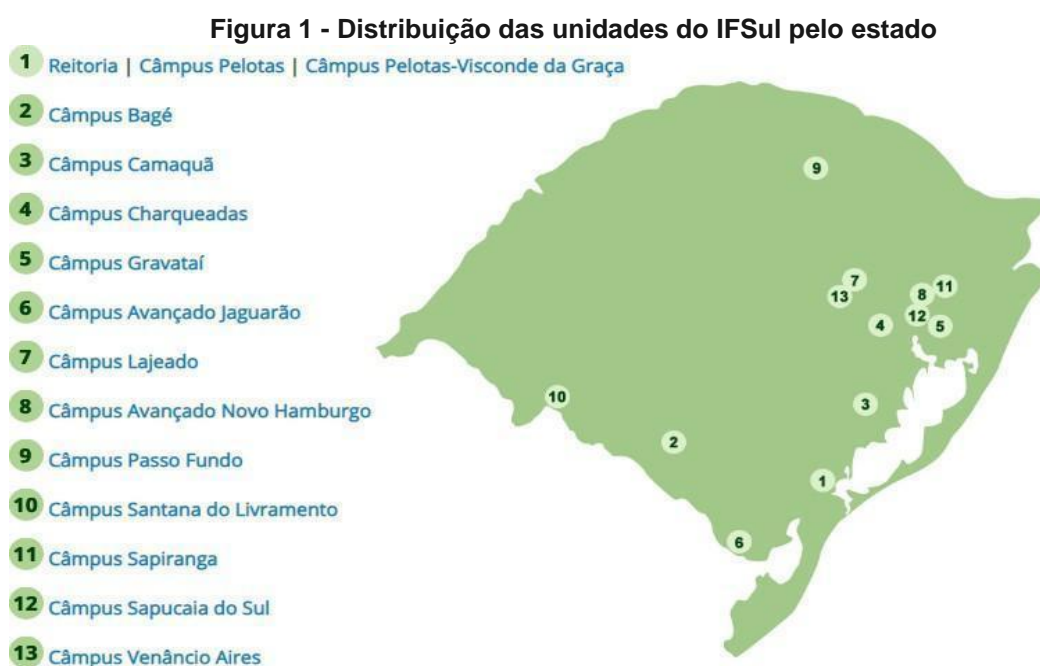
Figura 1 - Distribuição das unidades do IFSul pelo estado

1 Reitoria | Câmpus Pelotas | Câmpus Pelotas-Visconde da Graça
2 Câmpus Bagé
3 Câmpus Camaquã
4 Câmpus Charqueadas
5 Câmpus Gravataí
6 Câmpus Avançado Jaguarão
7 Câmpus Lajeado
8 Câmpus Avançado Novo Hamburgo
9 Câmpus Passo Fundo
10 Câmpus Santana do Livramento
11 Câmpus Sapiranga
12 Câmpus Sapucaia do Sul
13 Câmpus Venâncio Aires

9
7
13
8
11
12
4
5
10
3
2
1
6